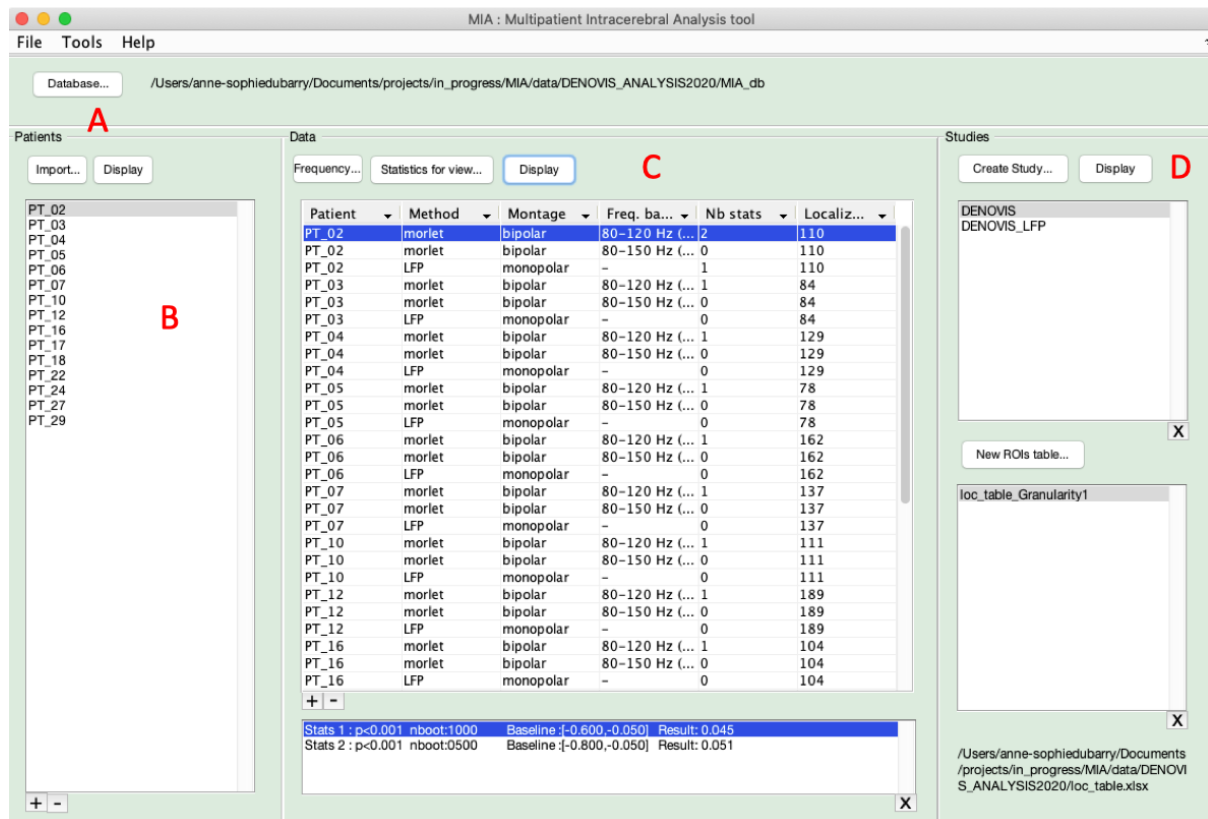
MIA : Multipatient Intracerebral Analysis tool

File Tools Help

Database...

/Users/anne-sophiedubarry/Documents/projects/in_progress/MIA/data/DENOVIS_ANALYSIS2020/MIA_db

A

Patients

Import... Display

PT_02
PT_03
PT_04
PT_05
PT_06
PT_07
PT_10
PT_12
PT_16
PT_17
PT_18
PT_22
PT_24
PT_27
PT_29

B

+ -

Data

Frequency... Statistics for view... Display

C

| Patient | Method | Montage | Freq. ba... | Nb stats | Localiz... |
|---|---|---|---|---|---|
| PT_02 | morlet | bipolar | 80–120 Hz (... | 2 | 110 |
| PT_02 | morlet | bipolar | 80–150 Hz (... | 0 | 110 |
| PT_02 | LFP | monopolar | – | 1 | 110 |
| PT_03 | morlet | bipolar | 80–120 Hz (... | 1 | 84 |
| PT_03 | morlet | bipolar | 80–150 Hz (... | 0 | 84 |
| PT_03 | LFP | monopolar | – | 0 | 84 |
| PT_04 | morlet | bipolar | 80–120 Hz (... | 1 | 129 |
| PT_04 | morlet | bipolar | 80–150 Hz (... | 0 | 129 |
| PT_04 | LFP | monopolar | – | 0 | 129 |
| PT_05 | morlet | bipolar | 80–120 Hz (... | 1 | 78 |
| PT_05 | morlet | bipolar | 80–150 Hz (... | 0 | 78 |
| PT_05 | LFP | monopolar | – | 0 | 78 |
| PT_06 | morlet | bipolar | 80–120 Hz (... | 1 | 162 |
| PT_06 | morlet | bipolar | 80–150 Hz (... | 0 | 162 |
| PT_06 | LFP | monopolar | – | 0 | 162 |
| PT_07 | morlet | bipolar | 80–120 Hz (... | 1 | 137 |
| PT_07 | morlet | bipolar | 80–150 Hz (... | 0 | 137 |
| PT_07 | LFP | monopolar | – | 0 | 137 |
| PT_10 | morlet | bipolar | 80–120 Hz (... | 1 | 111 |
| PT_10 | morlet | bipolar | 80–150 Hz (... | 0 | 111 |
| PT_10 | LFP | monopolar | – | 0 | 111 |
| PT_12 | morlet | bipolar | 80–120 Hz (... | 1 | 189 |
| PT_12 | morlet | bipolar | 80–150 Hz (... | 0 | 189 |
| PT_12 | LFP | monopolar | – | 0 | 189 |
| PT_16 | morlet | bipolar | 80–120 Hz (... | 1 | 104 |
| PT_16 | morlet | bipolar | 80–150 Hz (... | 0 | 104 |
| PT_16 | LFP | monopolar | – | 0 | 104 |

+ -

Stats 1 : p<0.001 nboot:1000 Baseline :[-0.600,-0.050] Result: 0.045
Stats 2 : p<0.001 nboot:0500 Baseline :[-0.800,-0.050] Result: 0.051

X

Studies

Create Study... Display

D

DENOVIS
DENOVIS_LFP

X

New ROIs table...

loc_table_Granularity1

X

/Users/anne-sophiedubarry/Documents/projects/in_progress/MIA/data/DENOVIS_ANALYSIS2020/loc_table.xlsx